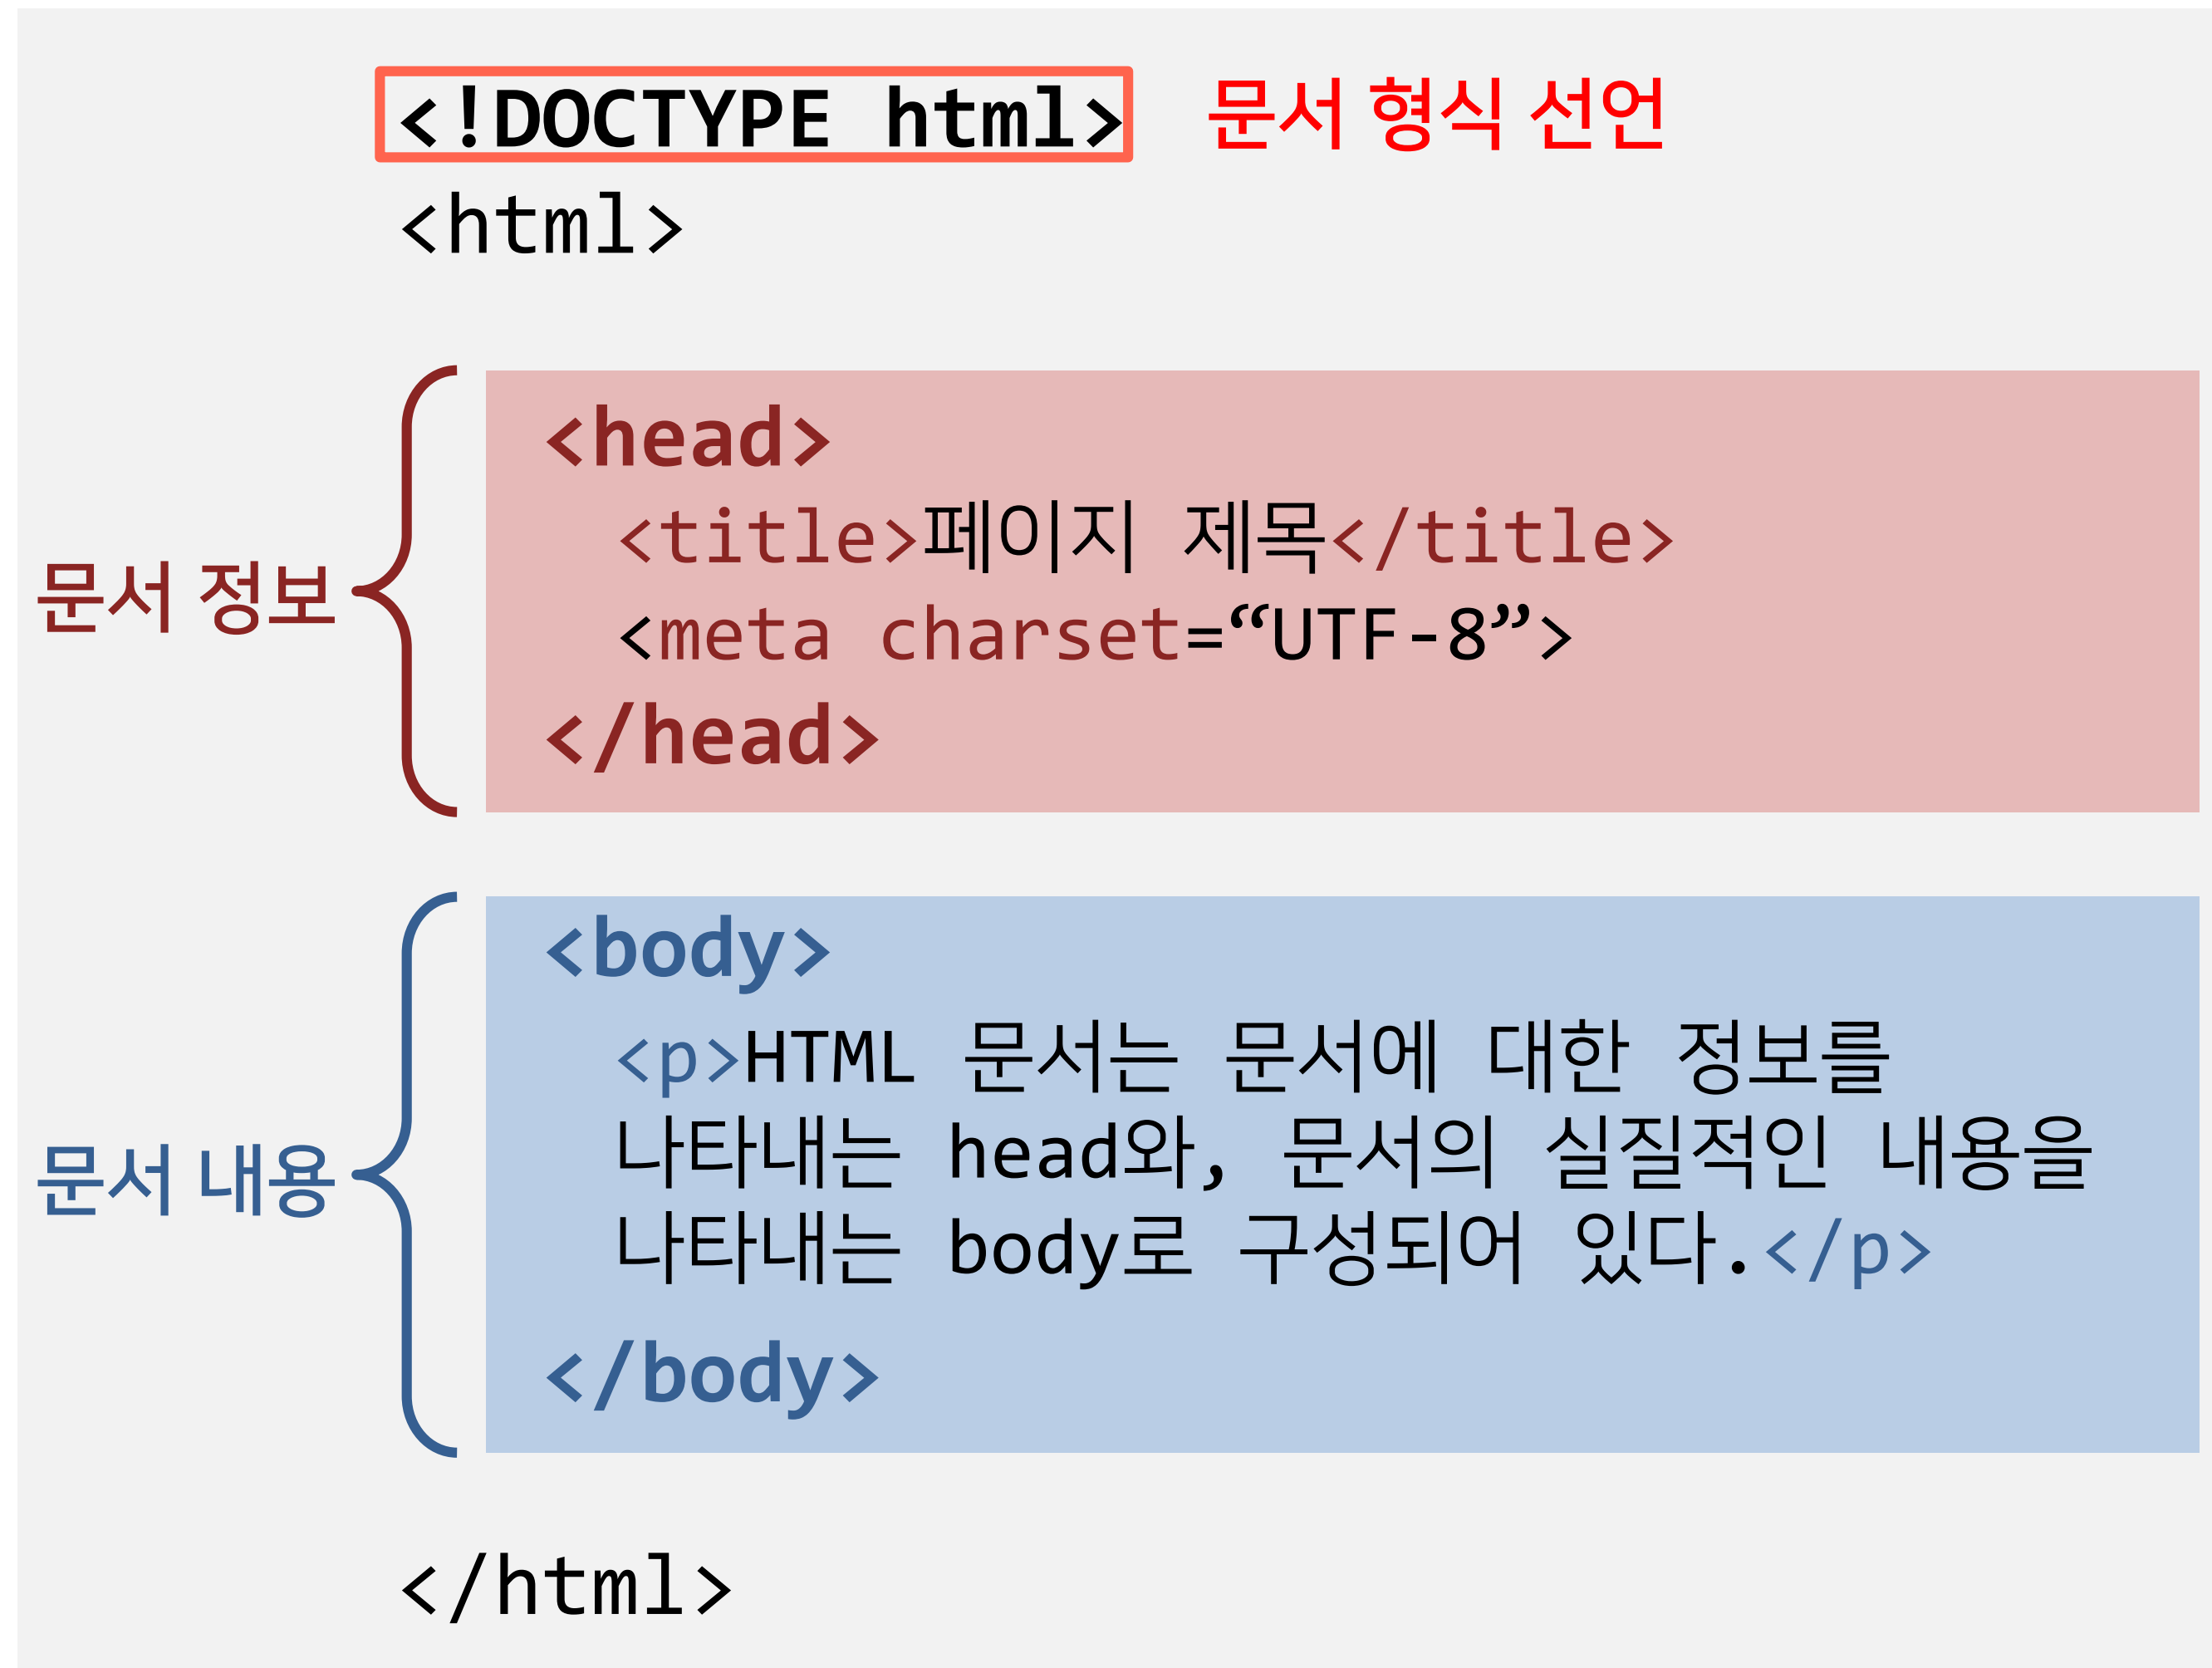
<!DOCTYPE html> 문서 형식 선언

<html>

문서 정보

<head>
<title>페이지 제목</title>
<meta charset="UTF-8">
</head>

문서 내용

<body>
<p>HTML 문서는 문서에 대한 정보를 나타내는 head와, 문서의 실질적인 내용을 나타내는 body로 구성되어 있다.</p>
</body>

</html>